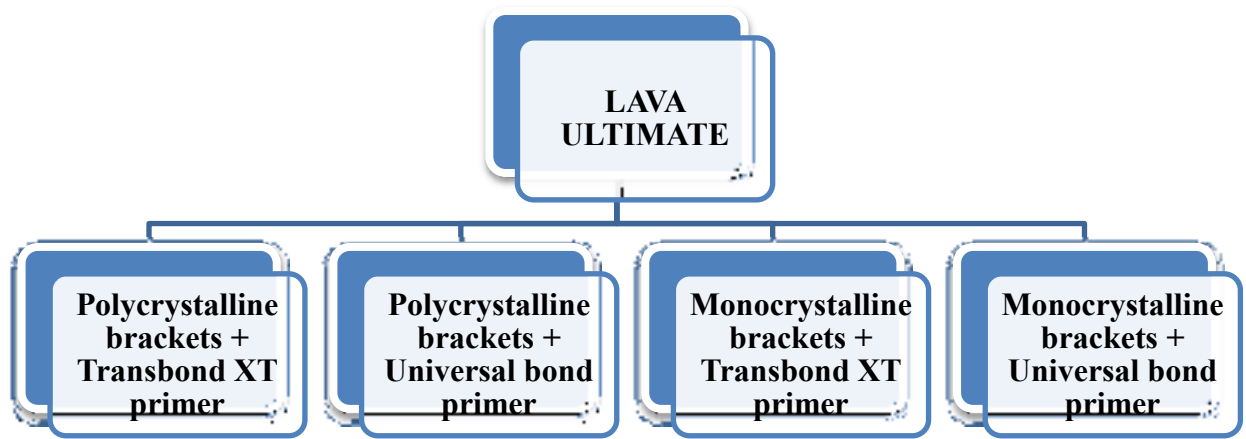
LAVA ULTIMATE

Polycrystalline brackets + Transbond XT primer

Polycrystalline brackets + Universal bond primer

Monocrystalline brackets + Transbond XT primer

Monocrystalline brackets + Universal bond primer